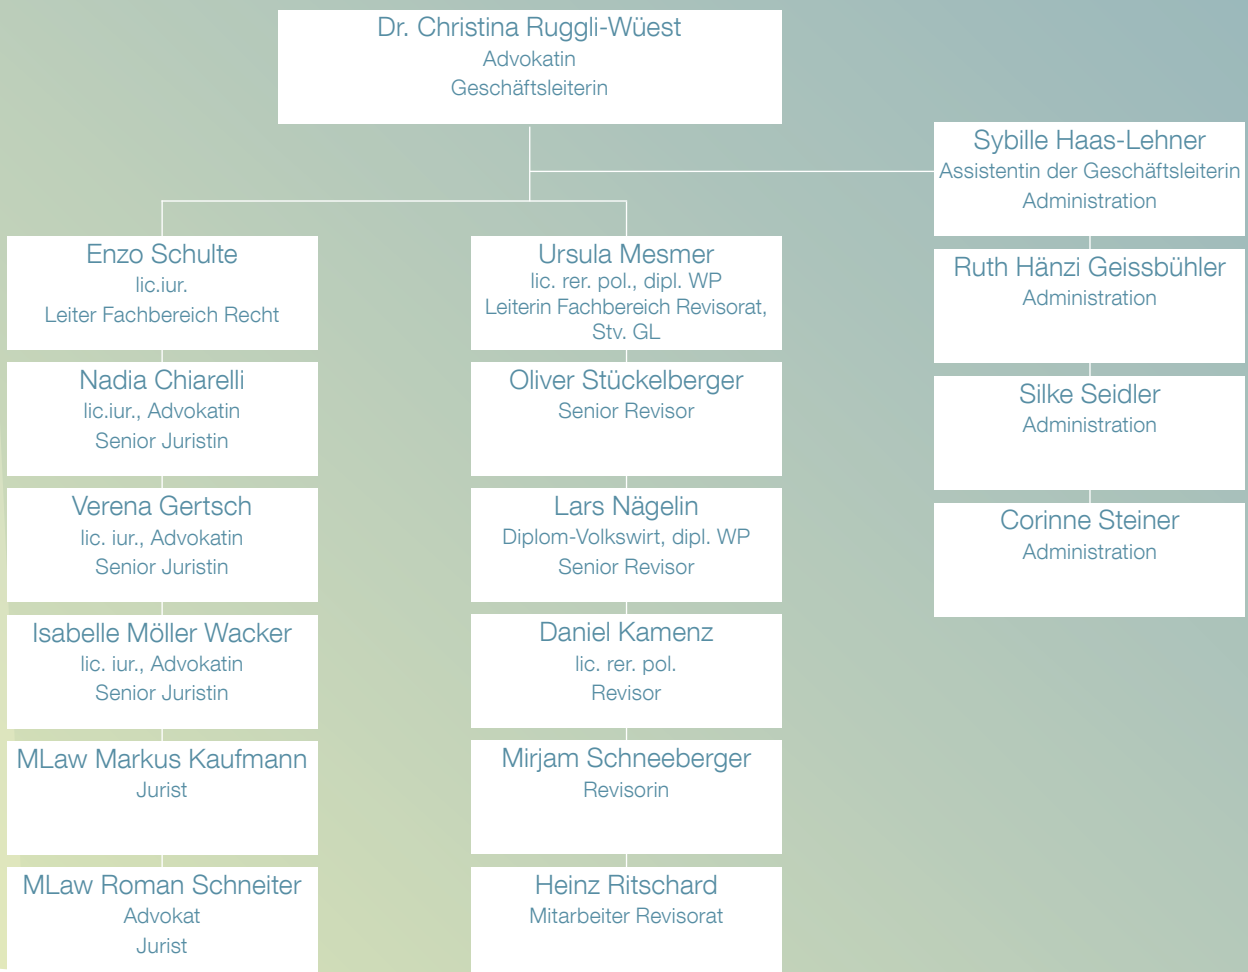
Dr. Christina Ruggli-Wüest
Advokatin
Geschäftsleiterin

Sybille Haas-Lehner
Assistentin der Geschäftsleiterin
Administration

Ruth Hänzi Geissbühler
Administration

Silke Seidler
Administration

Corinne Steiner
Administration

Enzo Schulte
lic.iur.
Leiter Fachbereich Recht

Nadia Chiarelli
lic.iur., Advokatin
Senior Juristin

Verena Gertsch
lic. iur., Advokatin
Senior Juristin

Isabelle Möller Wacker
lic. iur., Advokatin
Senior Juristin

MLaw Markus Kaufmann
Jurist

MLaw Roman Schneiter
Advokat
Jurist

Ursula Mesmer
lic. rer. pol., dipl. WP
Leiterin Fachbereich Revisorat, Stv. GL

Oliver Stückelberger
Senior Revisor

Lars Nägelin
Diplom-Volkswirt, dipl. WP
Senior Revisor

Daniel Kamenz
lic. rer. pol.
Revisor

Mirjam Schneeberger
Revisorin

Heinz Ritschard
Mitarbeiter Revisorat